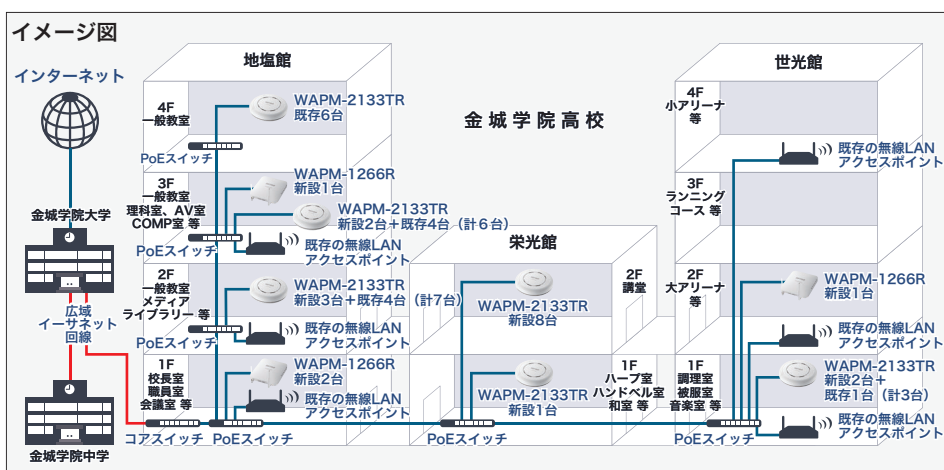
イメージ図

インターネット

金城学院大学

広域
イーサネット
回線

金城学院中学

金城学院高校

地塩館

4F
一般教室

WAPM-2133TR
既存6台

PoEスイッチ

3F
一般教室
理科室、AV室
COMP室 等

WAPM-1266R
新設1台

WAPM-2133TR
新設2台＋既存4台（計6台）

PoEスイッチ

既存の無線LAN
アクセスポイント

2F
一般教室
メディア
ライブラリー 等

WAPM-2133TR
新設3台＋既存4台（計7台）

PoEスイッチ

既存の無線LAN
アクセスポイント

1F
校長室
職員室
会議室 等

WAPM-1266R
新設2台

既存の無線LAN
アクセスポイント

コアスイッチ

PoEスイッチ

栄光館

WAPM-2133TR
新設8台

2F
講堂

WAPM-2133TR
新設1台

1F
ハープ室
ハンドベル室
和室 等

PoEスイッチ

世光館

4F
小アリーナ
等

既存の無線LAN
アクセスポイント

3F
ランニング
コース 等

2F
大アリーナ
等

WAPM-1266R
新設1台

既存の無線LAN
アクセスポイント

1F
調理室
被服室
音楽室 等

WAPM-2133TR
新設2台＋
既存1台
（計3台）

既存の無線LAN
アクセスポイント

PoEスイッチ